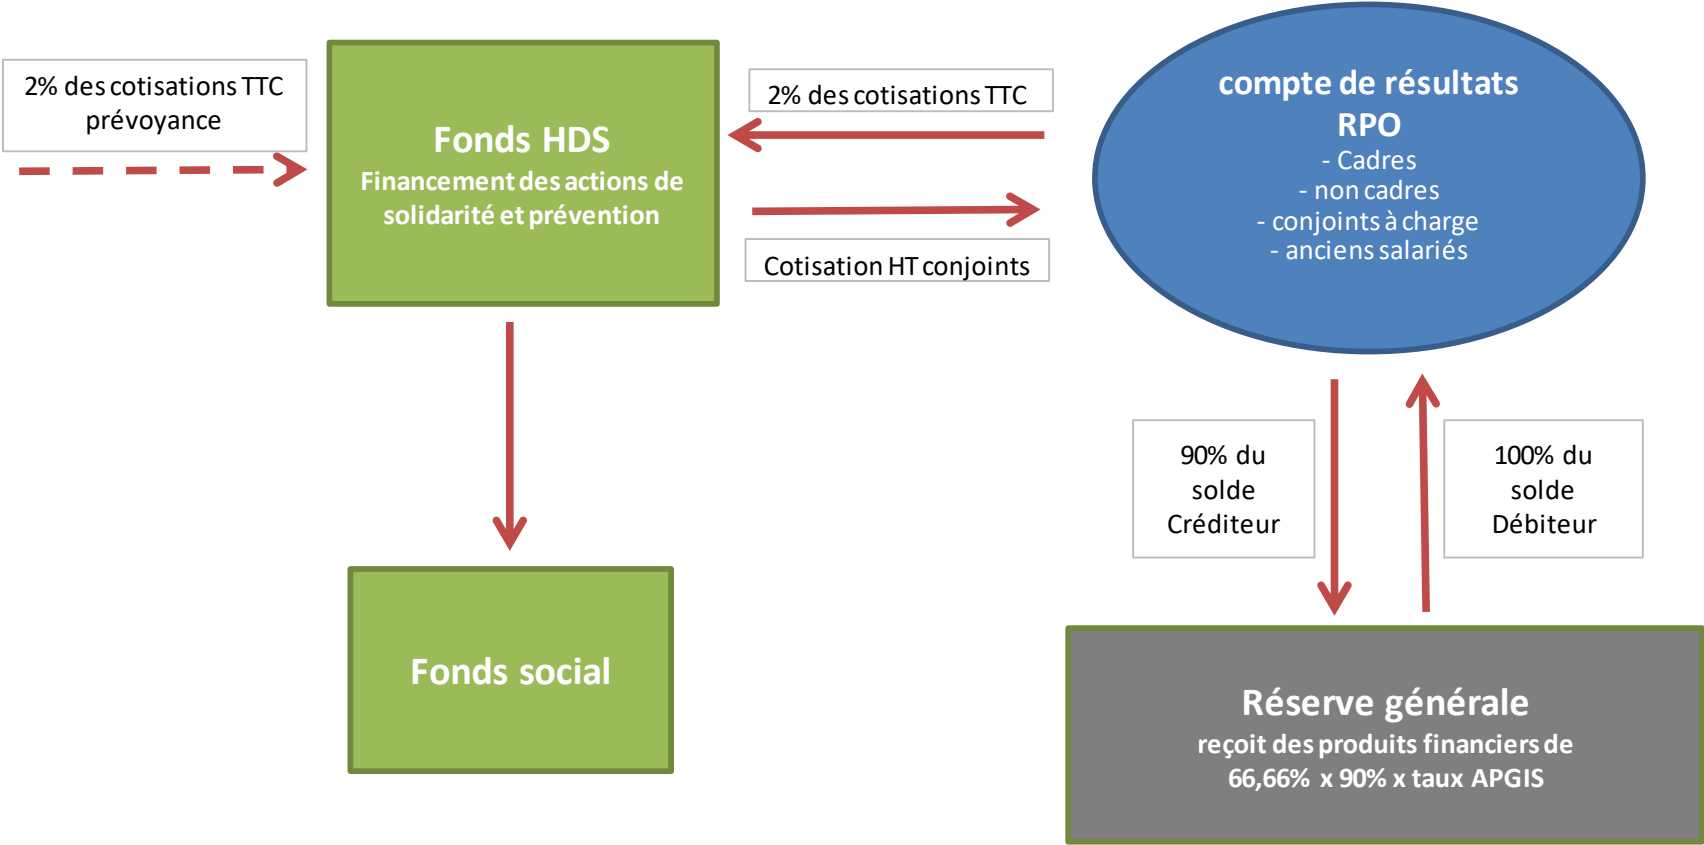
2% des cotisations TTC prévoyance

Fonds HDS
Financement des actions de solidarité et prévention

2% des cotisations TTC

Cotisation HT conjoints

compte de résultats RPO
- Cadres
- non cadres
- conjoints à charge
- anciens salariés

90% du solde Créditeur

100% du solde Débiteur

Fonds social

Réserve générale
reçoit des produits financiers de 66,66% x 90% x taux APGIS